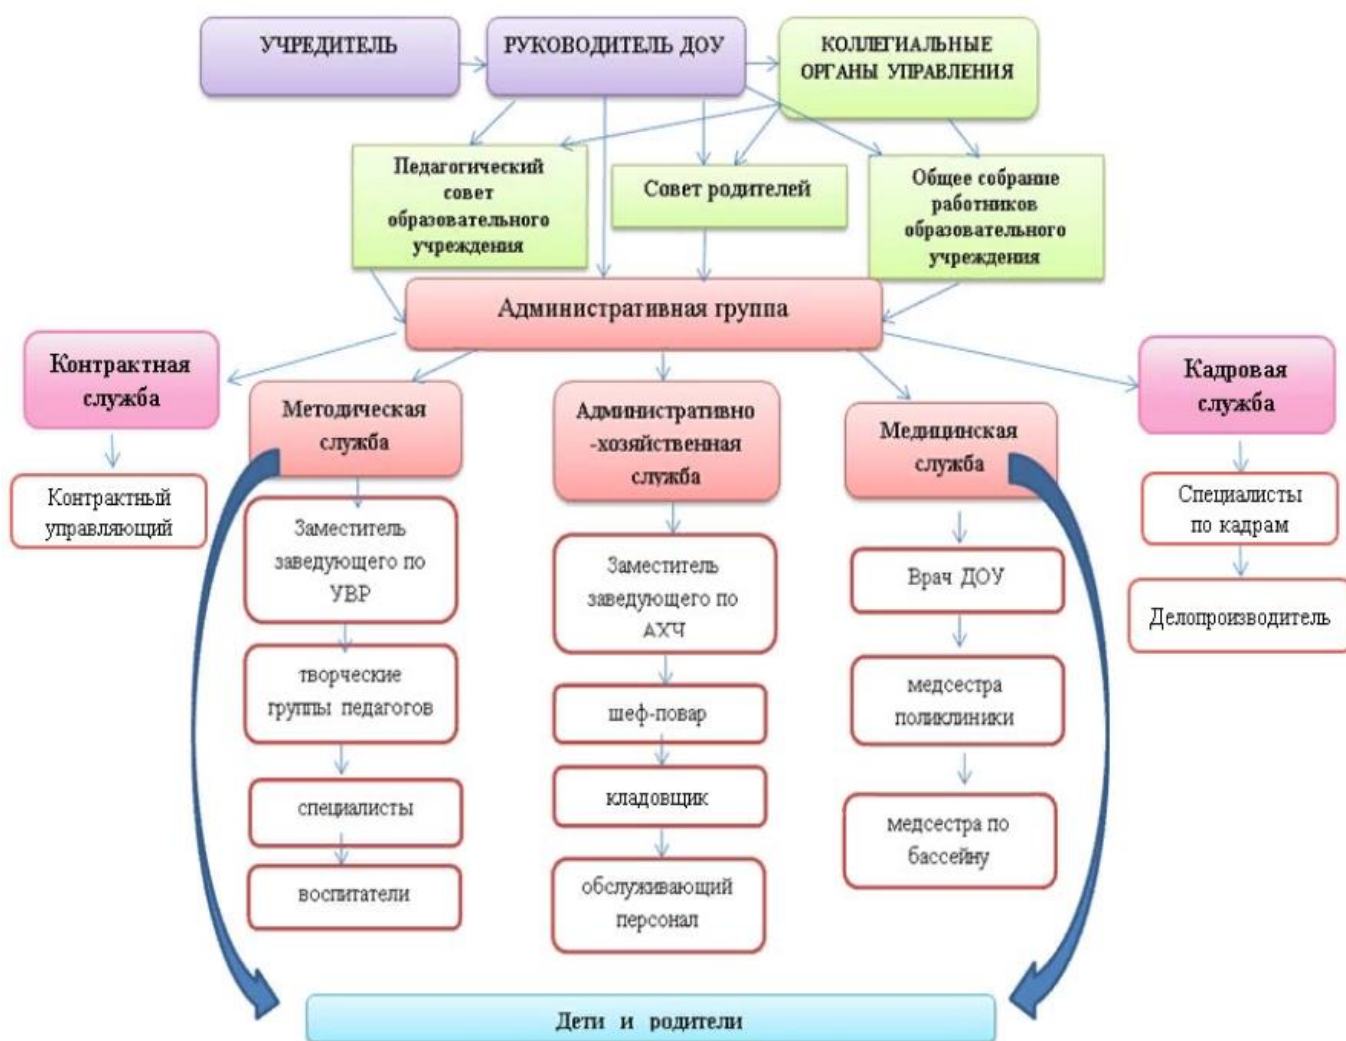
УЧРЕДИТЕЛЬ

РУКОВОДИТЕЛЬ ДОУ

КОЛЛЕГИАЛЬНЫЕ ОРГАНЫ УПРАВЛЕНИЯ

Педагогический совет образовательного учреждения

Совет родителей

Общее собрание работников образовательного учреждения

Административная группа

Контрактная служба

Контрактный управляющий

Методическая служба

Заместитель заведующего по УВР

творческие группы педагогов

специалисты

воспитатели

Административно -хозяйственная служба

Заместитель заведующего по АХЧ

шеф-повар

кладовщик

обслуживающий персонал

Медицинская служба

Врач ДОУ

медсестра поликлиники

медсестра по бассейну

Кадровая служба

Специалисты по кадрам

Делопроизводитель

Дети и родители